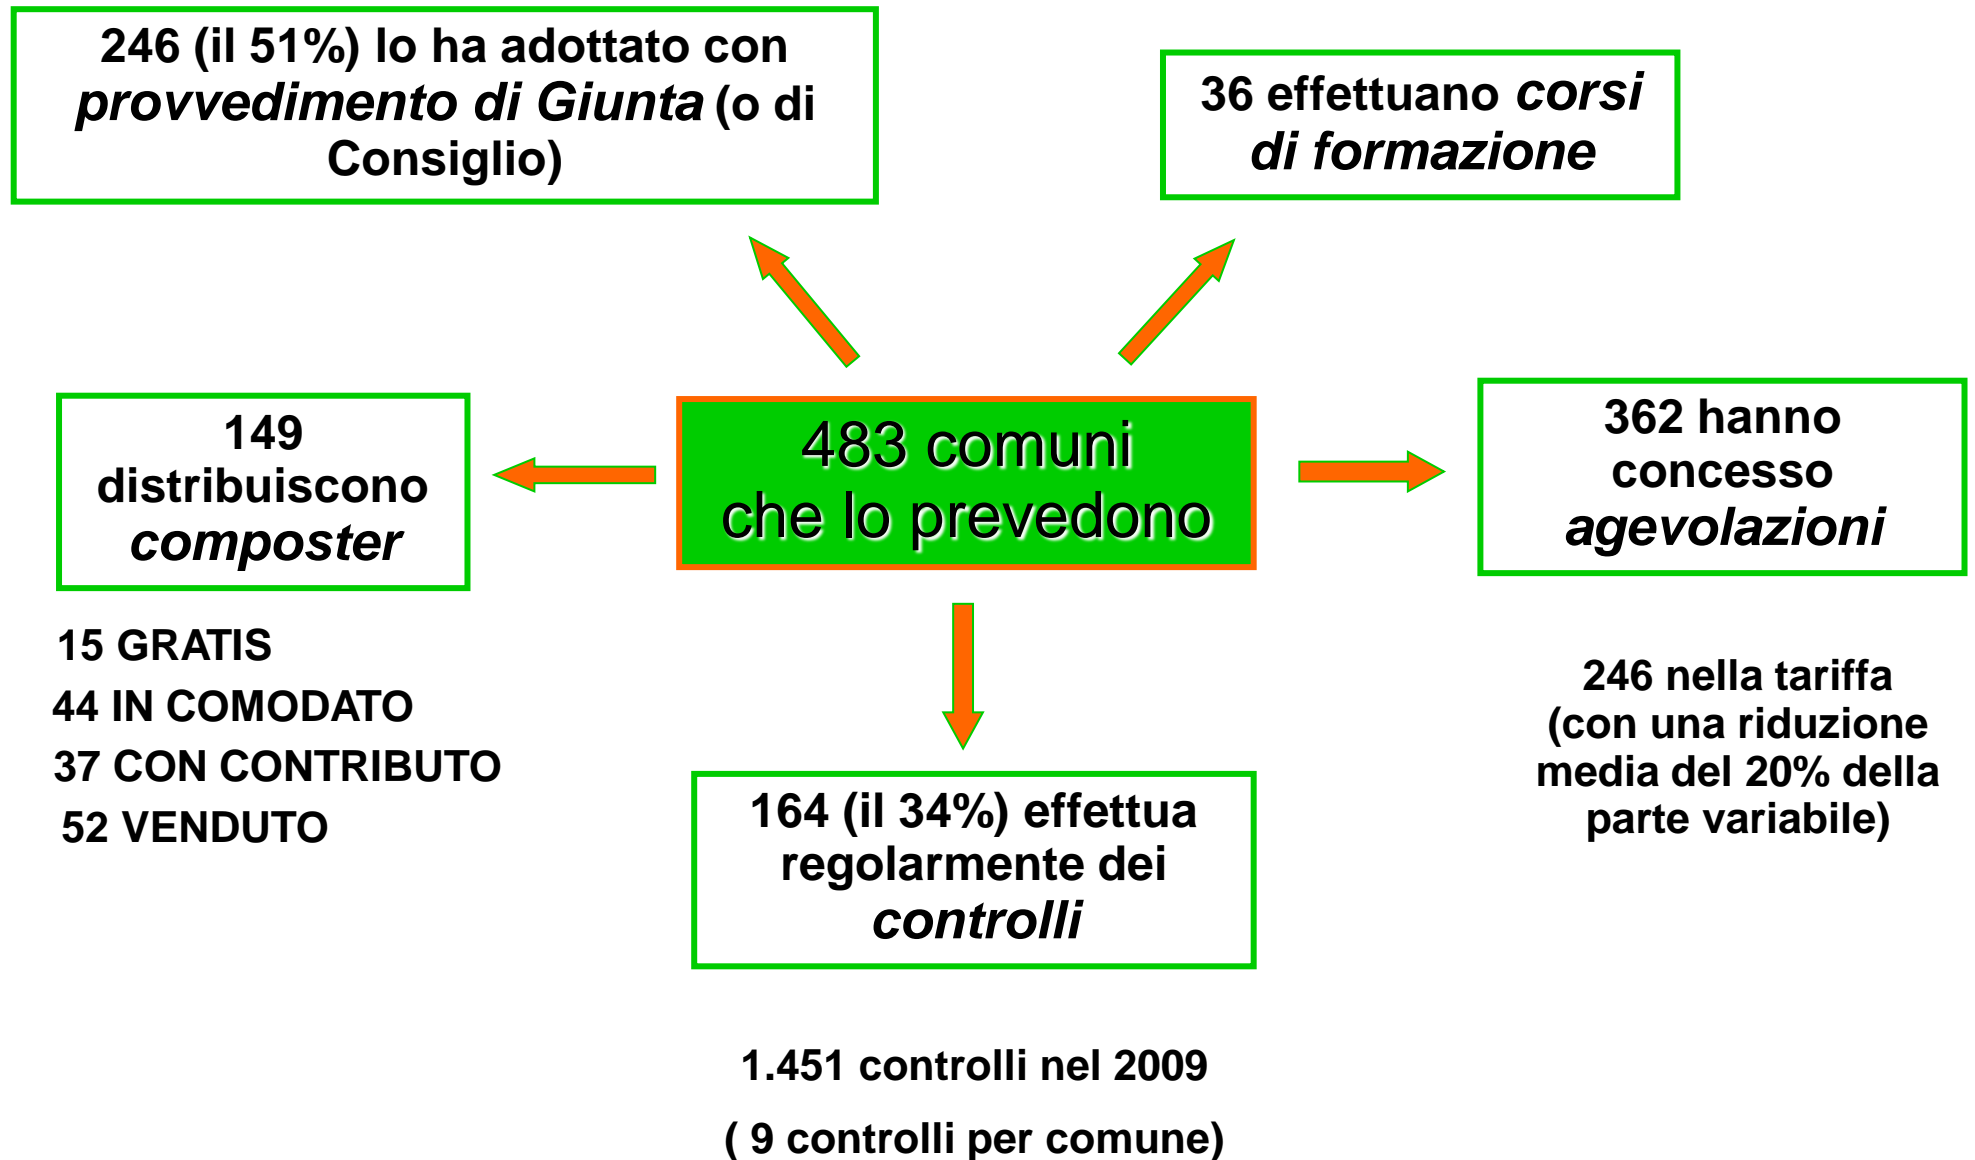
246 (il 51%) lo ha adottato con *provvedimento di Giunta* (o di Consiglio)

36 effettuano *corsi di formazione*

149 distribuiscono *composter*

483 comuni che lo prevedono

362 hanno concesso *agevolazioni*

15 GRATIS
44 IN COMODATO
37 CON CONTRIBUTO
52 VENDUTO

246 nella tariffa (con una riduzione media del 20% della parte variabile)

164 (il 34%) effettua regolarmente dei *controlli*

1.451 controlli nel 2009

( 9 controlli per comune)